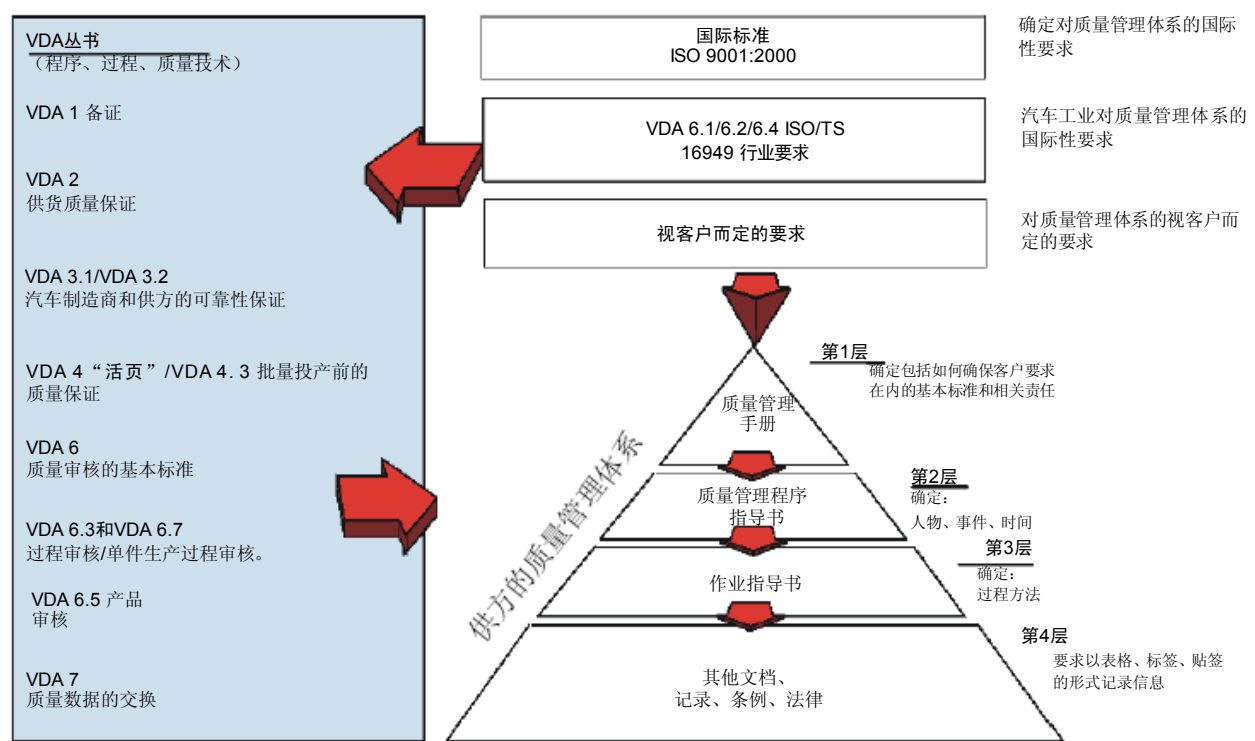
VDA丛书
（程序、过程、质量技术）

VDA 1 备证

VDA 2
供货质量保证

VDA 3.1/VDA 3.2
汽车制造商和供方的可靠性保证

VDA 4“活页”/VDA 4.3 批量投产前的质量保证

VDA 6
质量审核的基本标准

VDA 6.3和VDA 6.7
过程审核/单件生产过程审核。

VDA 6.5 产品审核

VDA 7
质量数据的交换

国际标准
ISO 9001:2000

确定对质量管理体系的国际性要求

VDA 6.1/6.2/6.4 ISO/TS 16949 行业要求

汽车工业对质量管理体系的国际性要求

视客户而定的要求

对质量管理体系的视客户而定的要求

供方的质量管理体系

第1层
确定包括如何确保客户要求在内的基本标准和相关责任

质量管理手册

第2层
确定：
人物、事件、时间

质量管理程序指导书

第3层
确定：
过程方法

作业指导书

第4层
要求以表格、标签、贴签的形式记录信息

其他文档、
记录、条例、法律